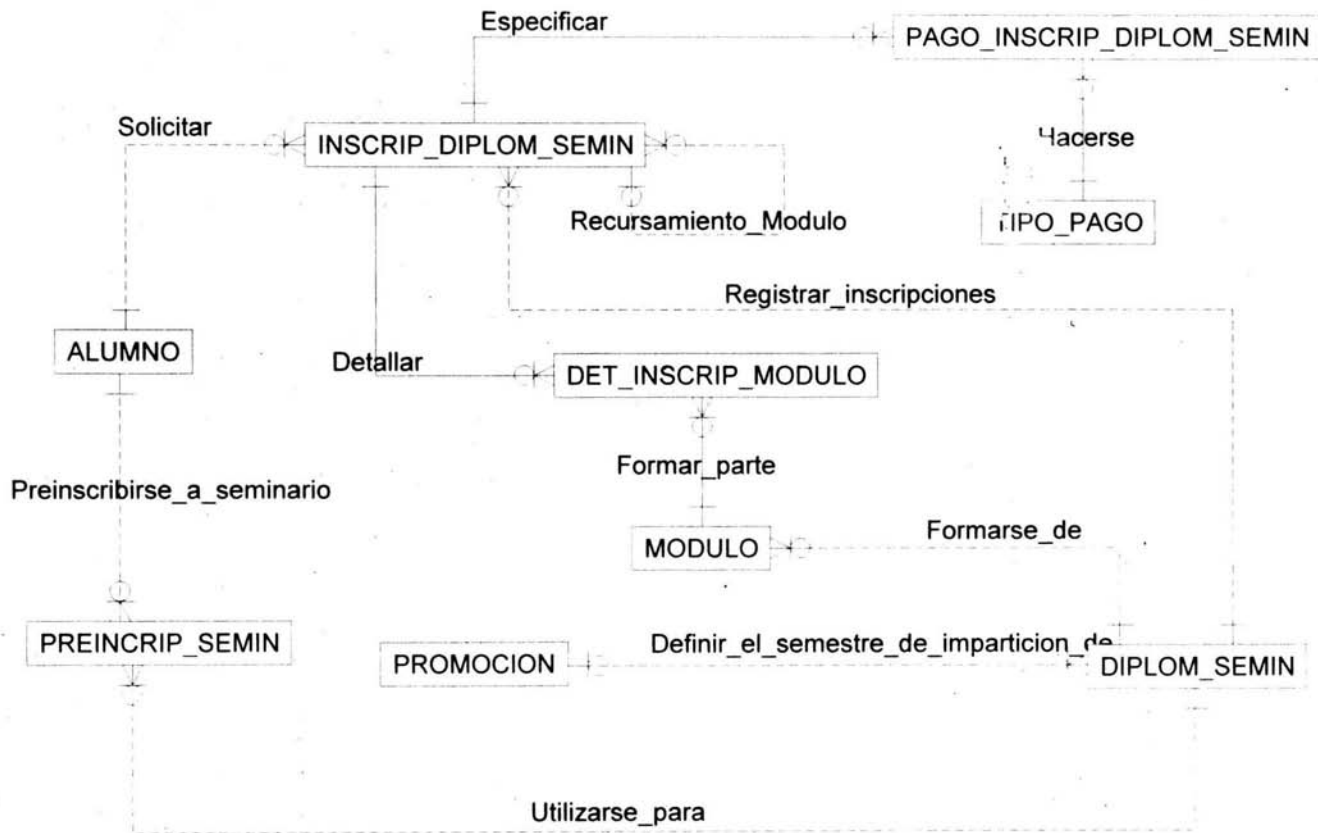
Especificar

PAGO_INSCRIP_DIPLOM_SEMIN

Solicitar

INSCRIP_DIPLOM_SEMIN

Hacerse

Recursamiento_Modulo

TIPO_PAGO

Registrar_inscripciones

ALUMNO

Detallar

DET_INSCRIP_MODULO

Formar_parte

Preinscribirse_a_seminario

MODULO

Formarse_de

PREINCRIP_SEMIN

PROMOCION

Definir_el_semestre_de_imparticion_de

DIPLOM_SEMIN

Utilizarse_para